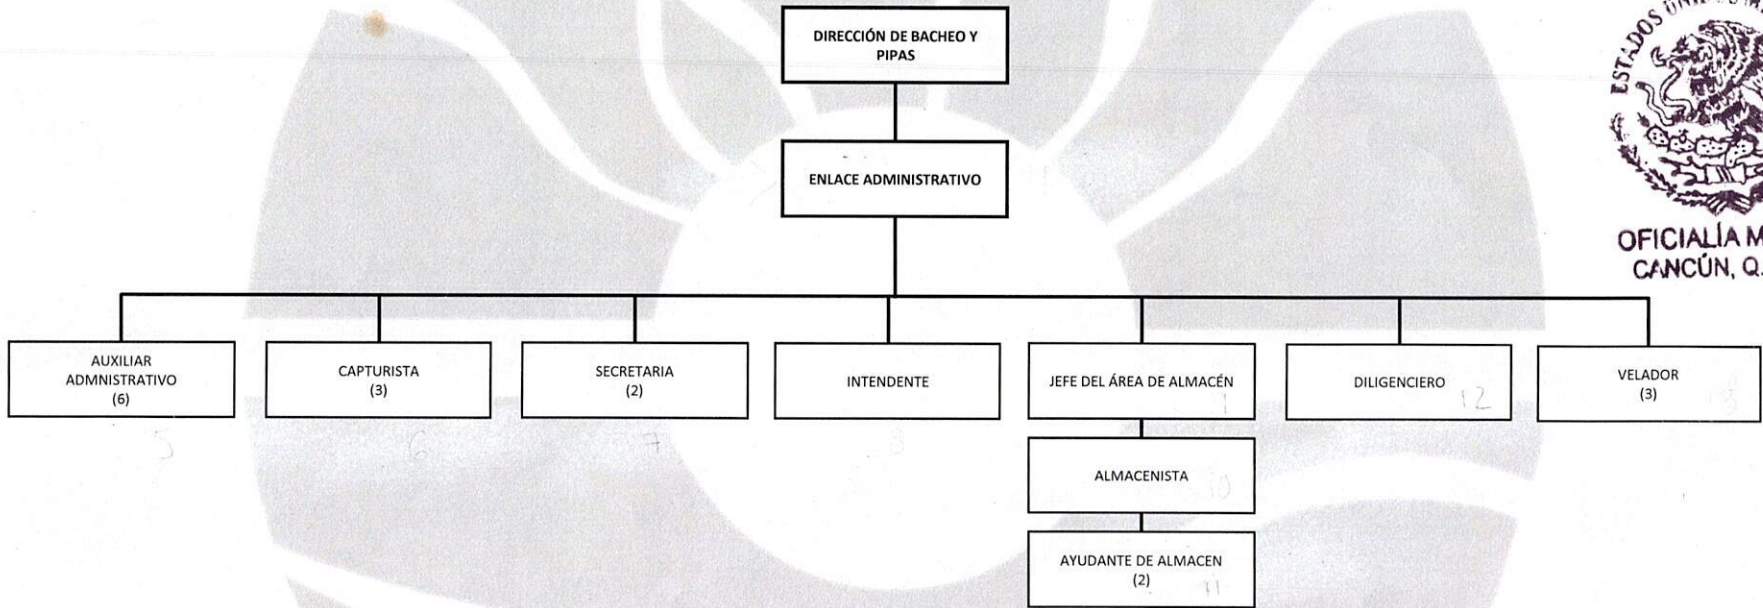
DIRECCIÓN DE BACHEO Y PIPAS

ENLACE ADMINISTRATIVO

AUXILIAR ADMNISTRATIVO (6)

CAPTURISTA (3)

SECRETARIA (2)

INTENDENTE

JEFE DEL ÁREA DE ALMACÉN

DILIGENCIERO

VELADOR (3)

ALMACENISTA

AYUDANTE DE ALMACEN (2)

5 6 7 8 9 10 11 12 13

ESTADOS UNI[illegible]

OFICIALÍA M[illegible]
CANCÚN, Q.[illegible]